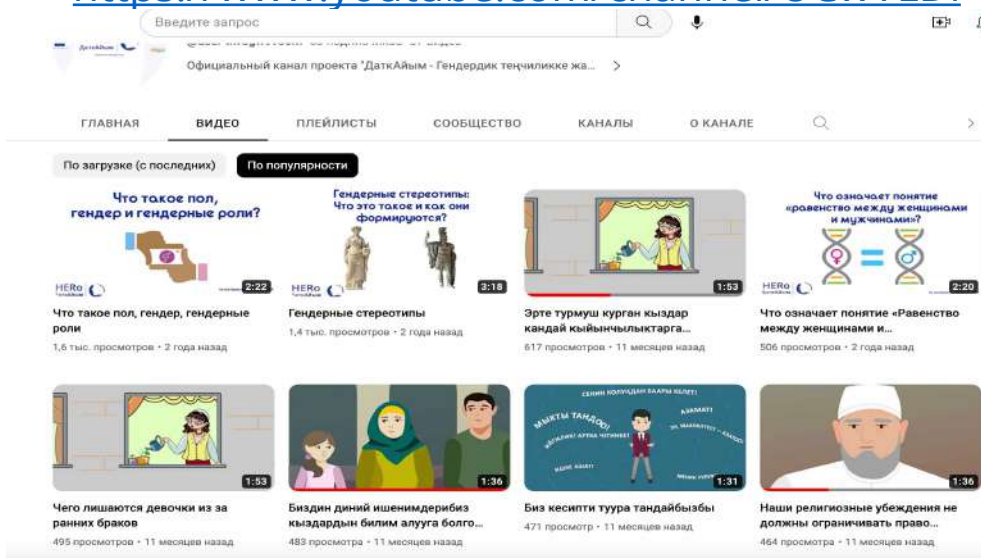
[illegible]

Введите запрос

Официальный канал проекта 'ДаткАйым - Гендердик теңчиликке жа...

ГЛАВНАЯ ВИДЕО ПЛЕЙЛИСТЫ СООБЩЕСТВО КАНАЛЫ О КАНАЛЕ

По загрузке (с последних) По популярности

Что такое пол, гендер и гендерные роли?
HERo
2:22
Что такое пол, гендер, гендерные роли
1,6 тыс. просмотров • 2 года назад

Гендерные стереотипы: Что это такое и как они формируются?
3:18
Гендерные стереотипы
1,4 тыс. просмотров • 2 года назад

1:53
Эрте турмуш курган кыздар кандай кыйынчылыктарга...
617 просмотров • 11 месяцев назад

Что означает понятие «равенство между женщинами и мужчинами»?
HERo
2:20
Что означает понятие «Равенство между женщинами и...
506 просмотров • 2 года назад

1:53
Чего лишаются девочки из за ранних браков
495 просмотров • 11 месяцев назад

1:36
Биздин диний ишенимдерибиз кыздардын билим алууга болго...
483 просмотра • 11 месяцев назад

СЕНИН КОЛУҢДАН БААРЫ КЕЛЕТ!
МЫКТЫ ТАНДОО!
1:31
Биз кесипти туура тандайбызбы
471 просмотр • 11 месяцев назад

1:36
Наши религиозные убеждения не должны ограничивать право...
464 просмотра • 11 месяцев назад